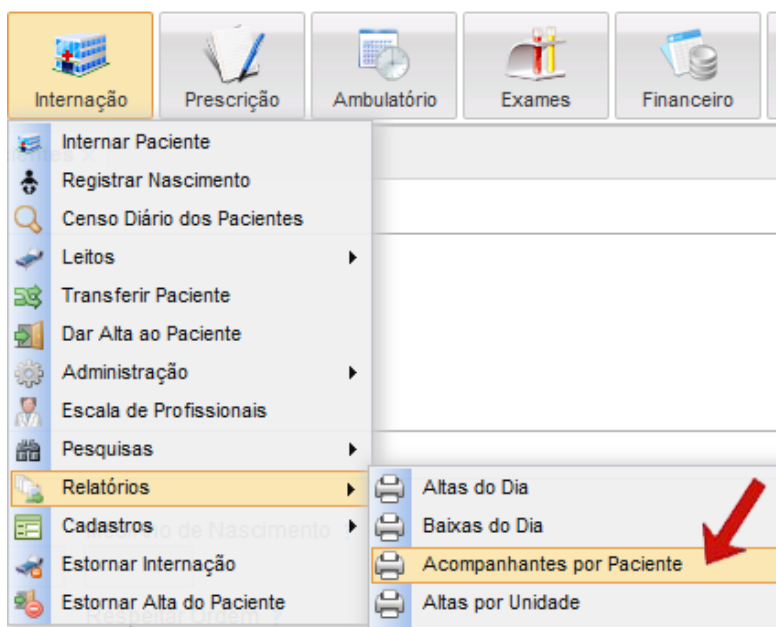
Internação
Prescrição
Ambulatório
Exames
Financeiro

Internar Paciente
Registrar Nascimento
Censo Diário dos Pacientes
Leitos
Transferir Paciente
Dar Alta ao Paciente
Administração
Escala de Profissionais
Pesquisas
Relatórios
Cadastros
Estornar Internação
Estornar Alta do Paciente

Altas do Dia
Baixas do Dia
Acompanhantes por Paciente
Altas por Unidade